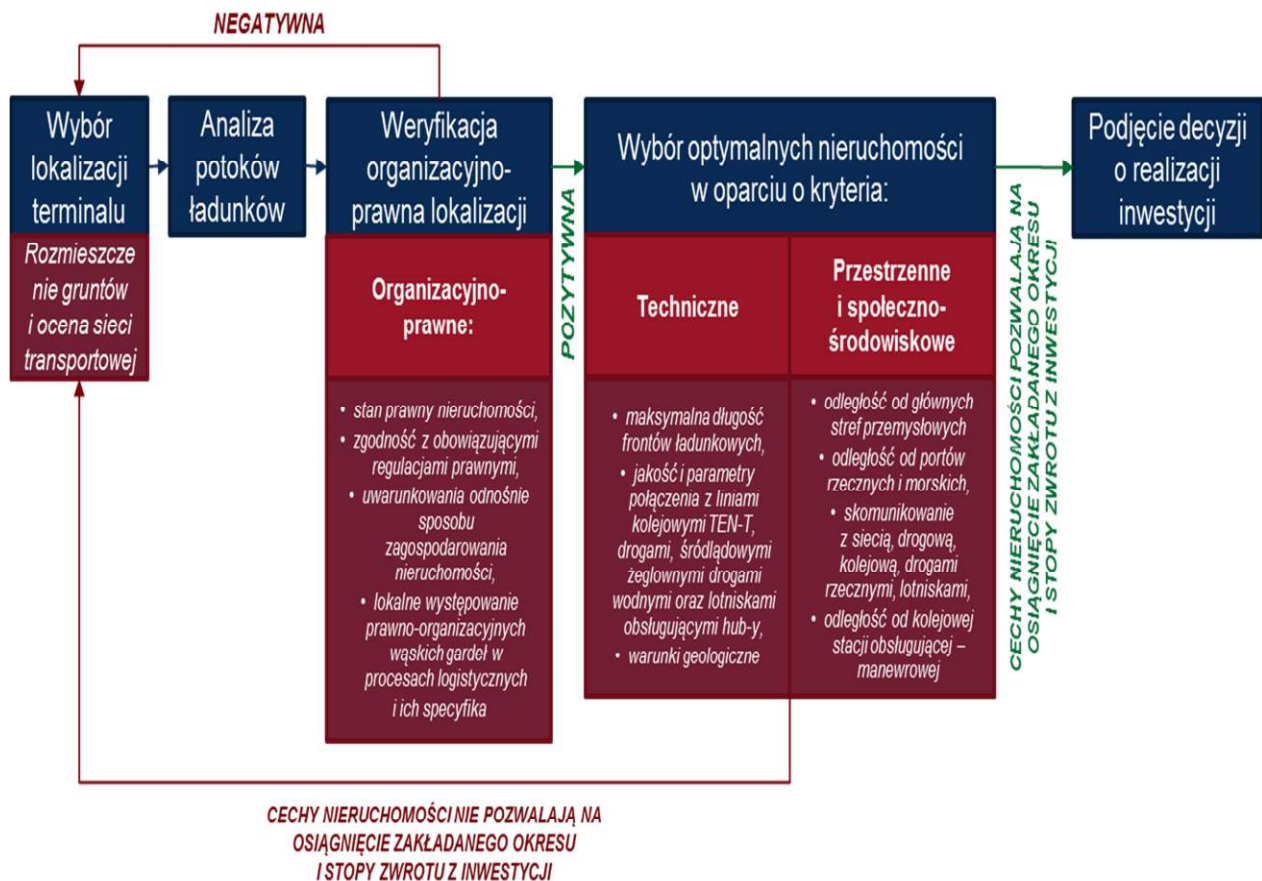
NEGATYWNA

Wybór lokalizacji terminalu

Rozmieszczenie gruntów i ocena sieci transportowej

Analiza potoków ładunków

Weryfikacja organizacyjno-prawna lokalizacji

Organizacyjno-prawne:

• stan prawny nieruchomości,
• zgodność z obowiązującymi regulacjami prawnymi,
• uwarunkowania odnośnie sposobu zagospodarowania nieruchomości,
• lokalne występowanie prawno-organizacyjnych wąskich gardeł w procesach logistycznych i ich specyfika

POZYTYWNA

Wybór optymalnych nieruchomości w oparciu o kryteria:

Techniczne

• maksymalna długość frontów ładunkowych,
• jakość i parametry połączenia z liniami kolejowymi TEN-T, drogami, śródlądowymi żeglownymi drogami wodnymi oraz lotniskami obsługującymi hub-y,
• warunki geologiczne

Przestrzenne i społeczno-środowiskowe

• odległość od głównych stref przemysłowych
• odległość od portów rzecznych i morskich,
• skomunikowanie z siecią, drogową, kolejową, drogami rzecznymi, lotniskami,
• odległość od kolejowej stacji obsługującej – manewrowej

CECHY NIERUCHOMOŚCI POZWALAJĄ NA OSIĄGNIĘCIE ZAKŁADANEGO OKRESU I STOPY ZWROTU Z INWESTYCJI

Podjęcie decyzji o realizacji inwestycji

CECHY NIERUCHOMOŚCI NIE POZWALAJĄ NA OSIĄGNIĘCIE ZAKŁADANEGO OKRESU I STOPY ZWROTU Z INWESTYCJI